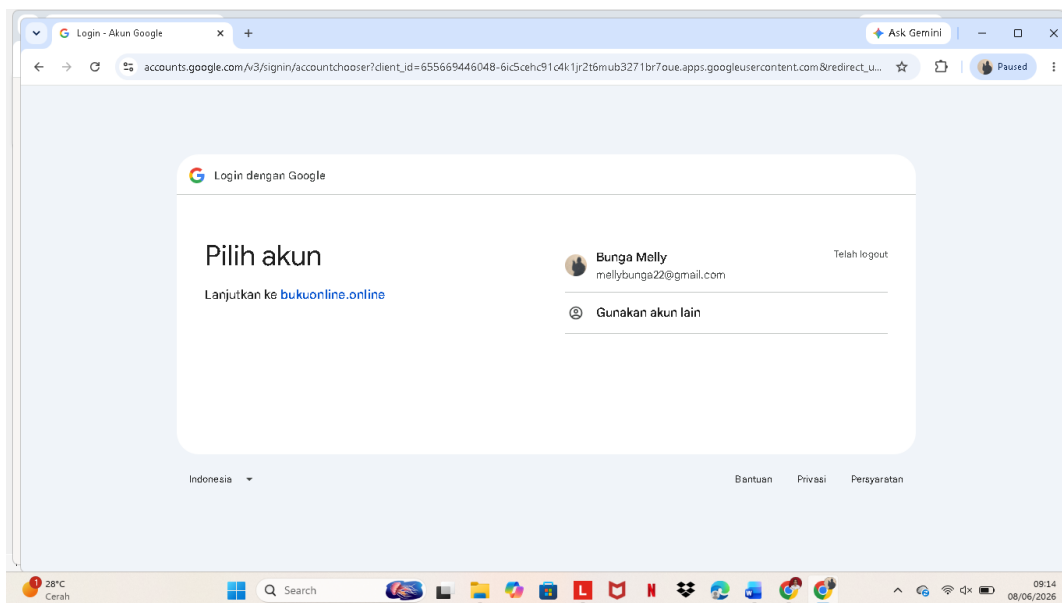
Login - Akun Google
Ask Gemini
accounts.google.com/v3/signin/accountchooser?client_id=655669446048-6ic5cehc91c4k1jr2t6mub3271br7oue.apps.googleusercontent.com&redirect_u...
Paused

Login dengan Google

Pilih akun

Lanjutkan ke bukuonline.online

Bunga Melly
mellybunga22@gmail.com
Telah logout

Gunakan akun lain

Indonesia
Bantuan Privasi Persyaratan

28°C
Cerah
Search
09:14
08/06/2026